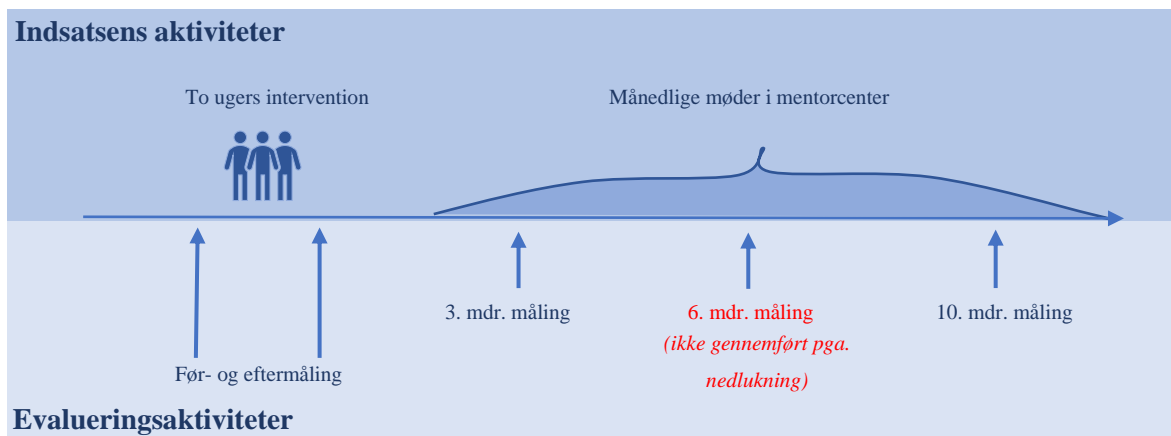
Indsatsens aktiviteter

To ugers intervention

Månedlige møder i mentorcenter

3. mdr. måling

6. mdr. måling
*(ikke gennemført pga. nedlukning)*

10. mdr. måling

Før- og eftermåling

Evalueringsaktiviteter